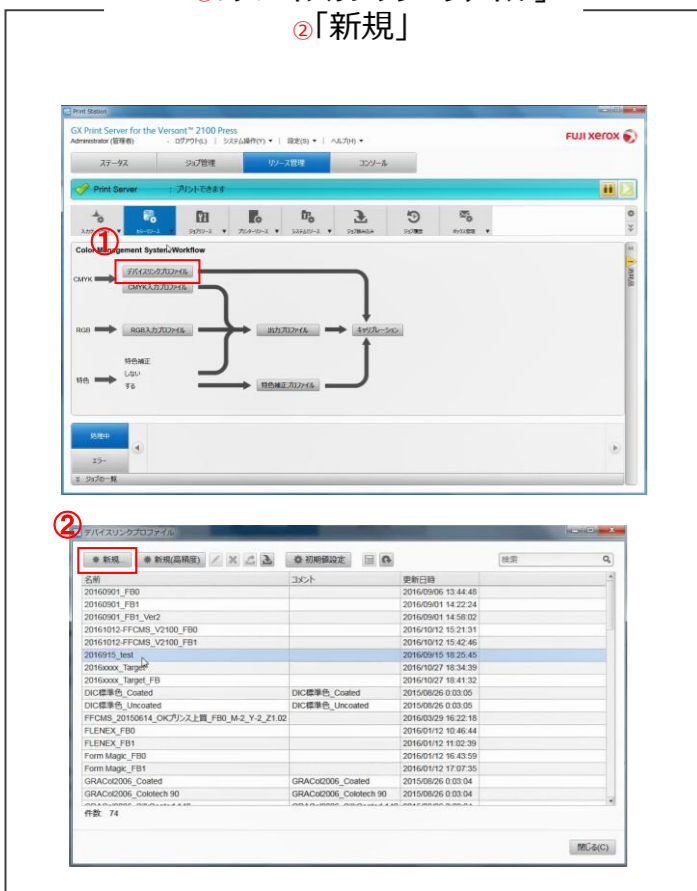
①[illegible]
②「新規」

Print Station
GX Print Server for the Versant™ 2100 Press
Administrator (管理者) ログアウト(L) | システム操作(Y) ▾ | 設定(S) ▾ | ヘルプ(H) ▾
FUJI XEROX
ステータス　ジョブ管理　リソース管理　コンソール
Print Server : プリントできます
スタック　カラーリソース　ジョブリソース　プリンターリソース　システムリソース　ジョブ締め出し　ジョブ履歴　ボックス管理
①
Color Management System Workflow
CMYK　デバイスリンクプロファイル　CMYK入力プロファイル
RGB　RGB入力プロファイル　出力プロファイル　キャリブレーション
特色　特色補正　しない　する　特色補正プロファイル
処理中
エラー
ジョブの一覧

②
デバイスリンクプロファイル
新規...　新規(高精度)　初期値設定
検索

| 名前 | コメント | 更新日時 |
|---|---|---|
| 20160901_FB0 | | 2016/09/06 13:44:48 |
| 20160901_FB1 | | 2016/09/01 14:22:24 |
| 20160901_FB1_Ver2 | | 2016/09/01 14:58:02 |
| 20161012-FFCMS_V2100_FB0 | | 2016/10/12 15:21:31 |
| 20161012-FFCMS_V2100_FB1 | | 2016/10/12 15:42:46 |
| 2016915_test | | 2016/09/15 18:25:45 |
| 2016xxxx_Target | | 2016/10/27 18:34:39 |
| 2016xxxx_Target_FB | | 2016/10/27 18:41:32 |
| DIC標準色_Coated | DIC標準色_Coated | 2015/08/26 0:03:05 |
| DIC標準色_Uncoated | DIC標準色_Uncoated | 2015/08/26 0:03:05 |
| FFCMS_20150614_OKプリンス上質_FB0_M-2_Y-2_Z1.02 | | 2016/03/29 16:22:18 |
| FLENEX_FB0 | | 2016/01/12 10:46:44 |
| FLENEX_FB1 | | 2016/01/12 11:02:39 |
| Form Magic_FB0 | | 2016/01/12 16:43:59 |
| Form Magic_FB1 | | 2016/01/12 17:07:35 |
| GRACol2006_Coated | GRACol2006_Coated | 2015/08/26 0:03:04 |
| GRACol2006_Colotech 90 | GRACol2006_Colotech 90 | 2015/08/26 0:03:04 |

件数: 74
閉じる(C)